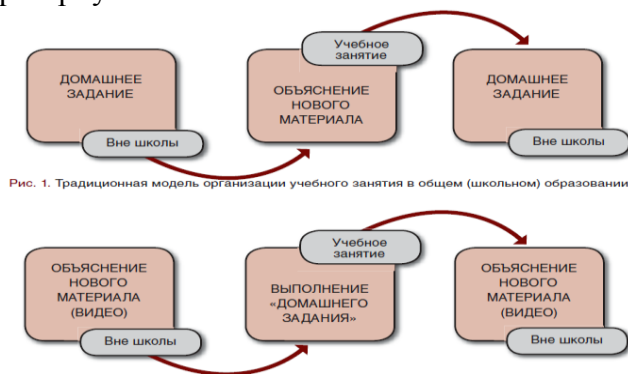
ДОМАШНЕЕ ЗАДАНИЕ

Вне школы

Учебное занятие

ОБЪЯСНЕНИЕ НОВОГО МАТЕРИАЛА

ДОМАШНЕЕ ЗАДАНИЕ

Вне школы

Рис. 1. Традиционная модель организации учебного занятия в общем (школьном) образовании

ОБЪЯСНЕНИЕ НОВОГО МАТЕРИАЛА (ВИДЕО)

Вне школы

Учебное занятие

ВЫПОЛНЕНИЕ «ДОМАШНЕГО ЗАДАНИЯ»

ОБЪЯСНЕНИЕ НОВОГО МАТЕРИАЛА (ВИДЕО)

Вне школы